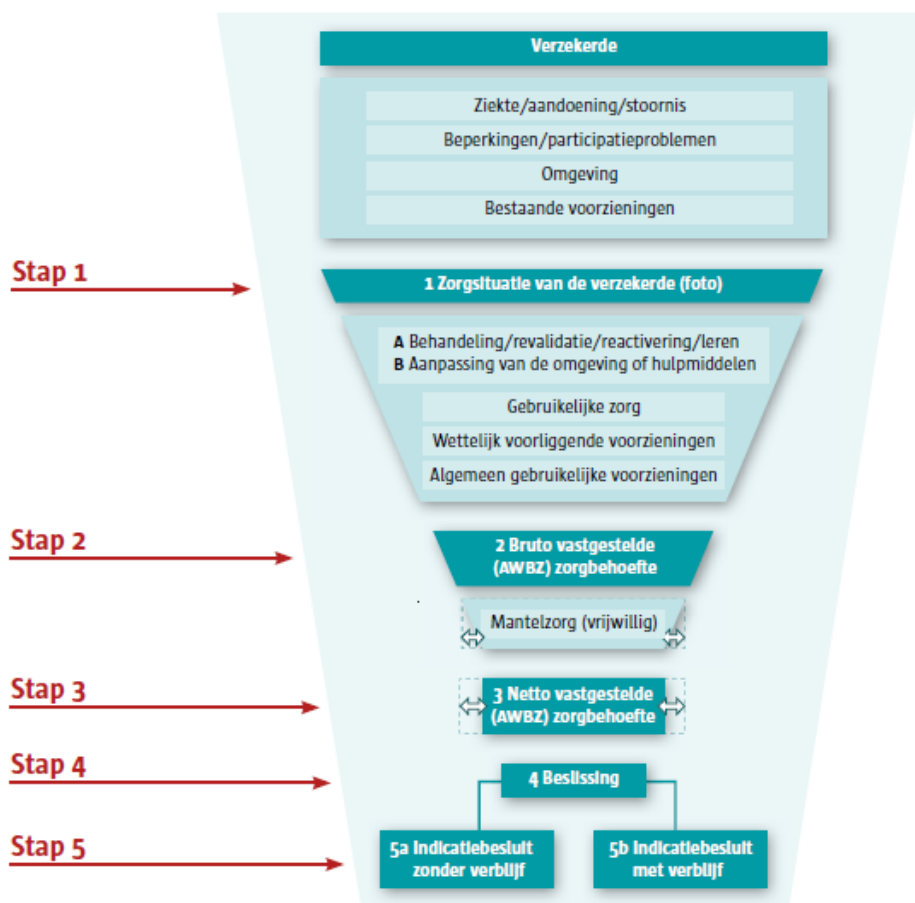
Verzekerde

Ziekte/aandoening/stoornis

Beperkingen/participatieproblemen

Omgeving

Bestaande voorzieningen

Stap 1

1 Zorgsituatie van de verzekerde (foto)

A Behandeling/revalidatie/reactivering/leren
B Aanpassing van de omgeving of hulpmiddelen

Gebruikelijke zorg

Wettelijk voorliggende voorzieningen

Algemeen gebruikelijke voorzieningen

Stap 2

2 Bruto vastgestelde (AWBZ) zorgbehoefte

Mantelzorg (vrijwillig)

Stap 3

3 Netto vastgestelde (AWBZ) zorgbehoefte

Stap 4

4 Beslissing

Stap 5

5a Indicatiebesluit zonder verblijf

5b Indicatiebesluit met verblijf